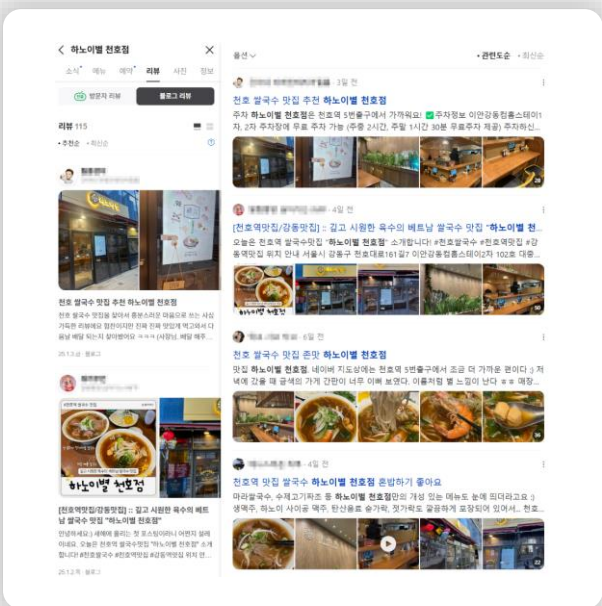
< 하노이별 천호점 ×

소식 메뉴 예약 리뷰 사진 정보

방문자 리뷰 블로그 리뷰

리뷰 115

• 추천순 • 최신순

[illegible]

천호 쌀국수 맛집 추천 하노이별 천호점

천호 쌀국수 맛집을 찾아서 흥분스러운 마음으로 모는 사심 가득한 리뷰에요 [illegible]

25.1.2 · 블로그

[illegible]

하노이별 천호점

[천호역맛집/강동맛집] :: 깁고 시원한 육수의 베트남 쌀국수 맛집 "하노이별 천호점"

안녕하세요:) 새해에 올리는 첫 포스팅이에요 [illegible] #천호쌀국수 #천호역맛집 #강동역맛집 위치 안내

25.1.2 즉 · 블로그

옵션 • 관련도순 • 최신순

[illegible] · 3일 전

천호 쌀국수 맛집 추천 하노이별 천호점

주차 하노이별 천호점은 천호역 5번출구에서 가까워요! ✅주차정보 이안강동컴홈스테이1 · 2차 주차장에 무료 주차 가능 (주중 2시간, 주말 1시간 30분 무료주차 제공) 주차하시

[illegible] · 4일 전

[천호역맛집/강동맛집] :: 깁고 시원한 육수의 베트남 쌀국수 맛집 "하노이별 천...

오늘은 천호역 쌀국수맛집 "하노이별 천호점" 소개할거니다! #천호쌀국수 #천호역맛집 #강동역맛집 위치 안내 서울시 강동구 천호대로161길7 이안강동컴홈스테이2차 102호 대표

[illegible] · 6일 전

천호 쌀국수 맛집 존맛 하노이별 천호점

맛집 하노이별 천호점, 네이버 지도상에는 천호역 5번출구에서 조금 더 가까운 편이다 :) 저녁에 갔을 때 금색의 가게 간판이 너무 이뻐 보였다. 이름처럼 별 느낌이 난다 ★★ 매장...

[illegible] · 4일 전

천호역 맛집 쌀국수 하노이별 천호점 혼밥하기 좋아요

마라쌀국수, 수제고기파조 등 하노이별 천호점만의 개성 있는 메뉴도 눈에 띄더라고요 :) 생맥주, 하노이 사이공 맥주, 탄산음료 순가락, 젓가락도 깔끔하게 포장되어 있어서... 천호...